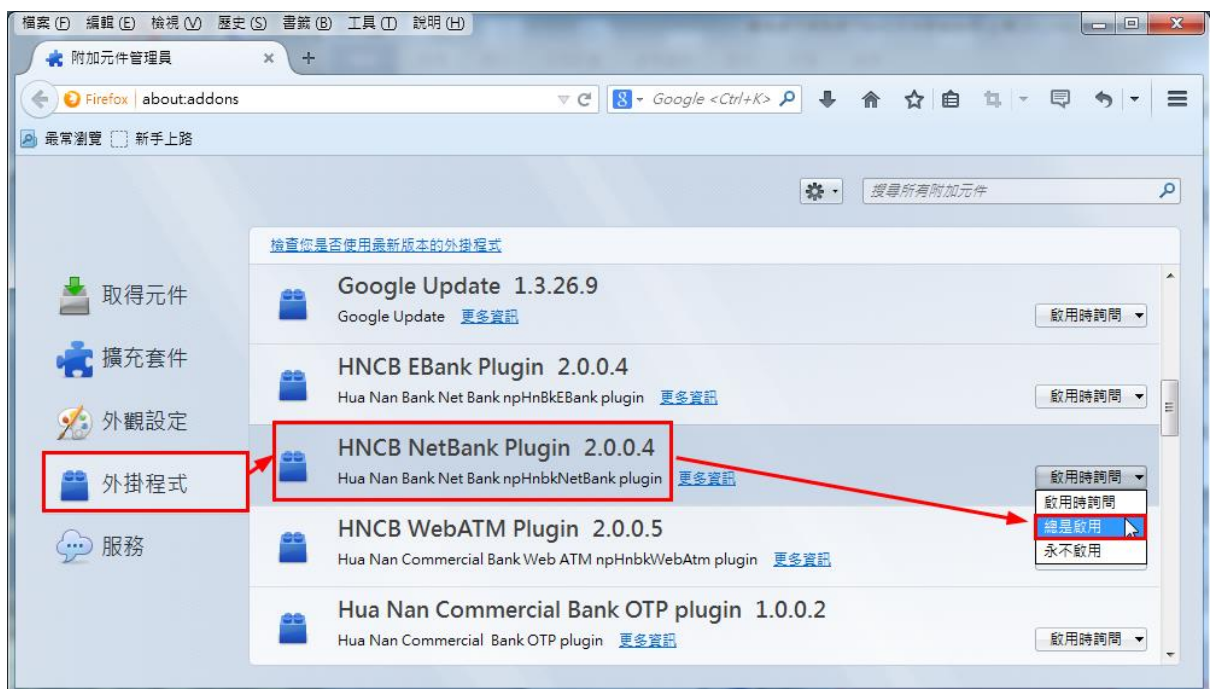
檔案 (F) 編輯 (E) 檢視 (V) 歷史 (S) 書籤 (B) 工具 (T) 說明 (H)

附加元件管理員 × +

Firefox about:addons

Google <Ctrl+K>

最常瀏覽 新手上路

搜尋所有附加元件

檢查您是否使用最新版本的外掛程式

取得元件

擴充套件

外觀設定

外掛程式

服務

Google Update 1.3.26.9
Google Update 更多資訊
啟用時詢問

HNCB EBank Plugin 2.0.0.4
Hua Nan Bank Net Bank npHnBkEBank plugin 更多資訊
啟用時詢問

HNCB NetBank Plugin 2.0.0.4
Hua Nan Bank Net Bank npHnbkNetBank plugin 更多資訊
啟用時詢問
啟用時詢問
總是啟用
永不啟用

HNCB WebATM Plugin 2.0.0.5
Hua Nan Commercial Bank Web ATM npHnbkWebAtm plugin 更多資訊

Hua Nan Commercial Bank OTP plugin 1.0.0.2
Hua Nan Commercial Bank OTP plugin 更多資訊
啟用時詢問